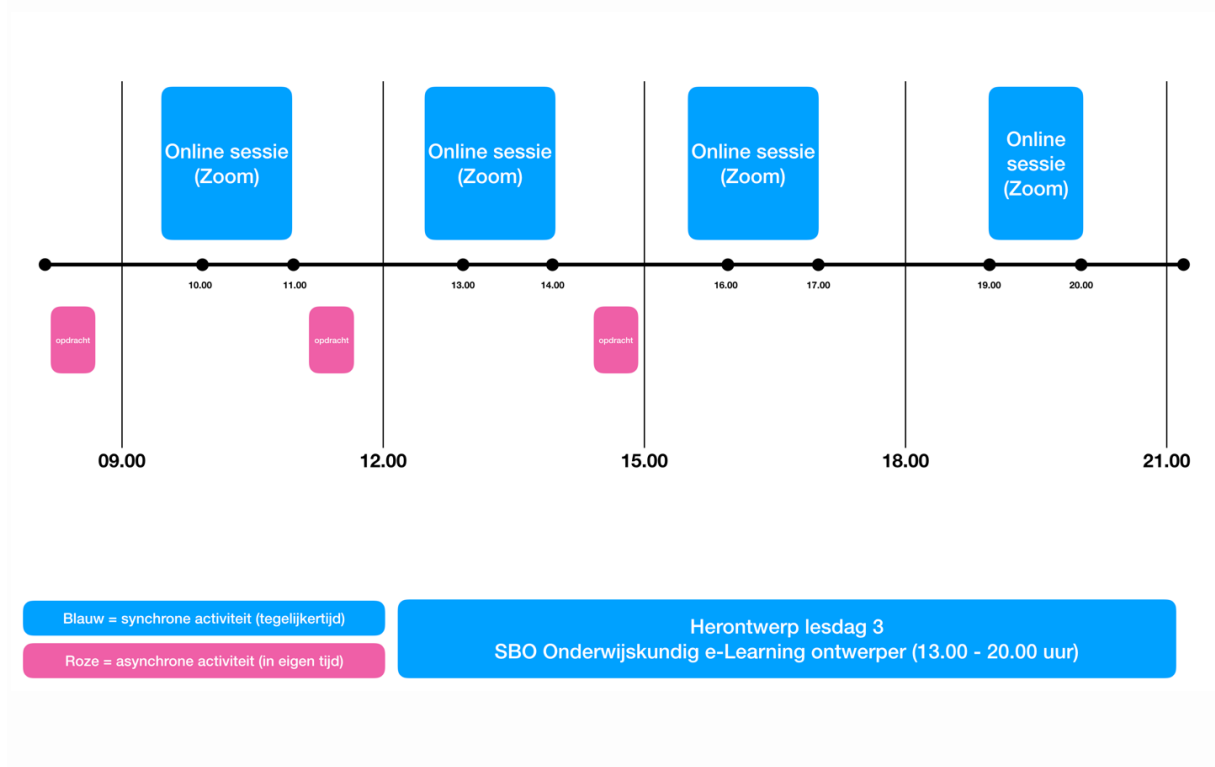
Online sessie (Zoom)

Online sessie (Zoom)

Online sessie (Zoom)

Online sessie (Zoom)

10.00 11.00 13.00 14.00 16.00 17.00 19.00 20.00

opdracht

opdracht

opdracht

09.00 12.00 15.00 18.00 21.00

Blauw = synchrone activiteit (tegelijkertijd)

Roze = asynchrone activiteit (in eigen tijd)

Herontwerp lesdag 3
SBO Onderwijskundig e-Learning ontwerper (13.00 - 20.00 uur)